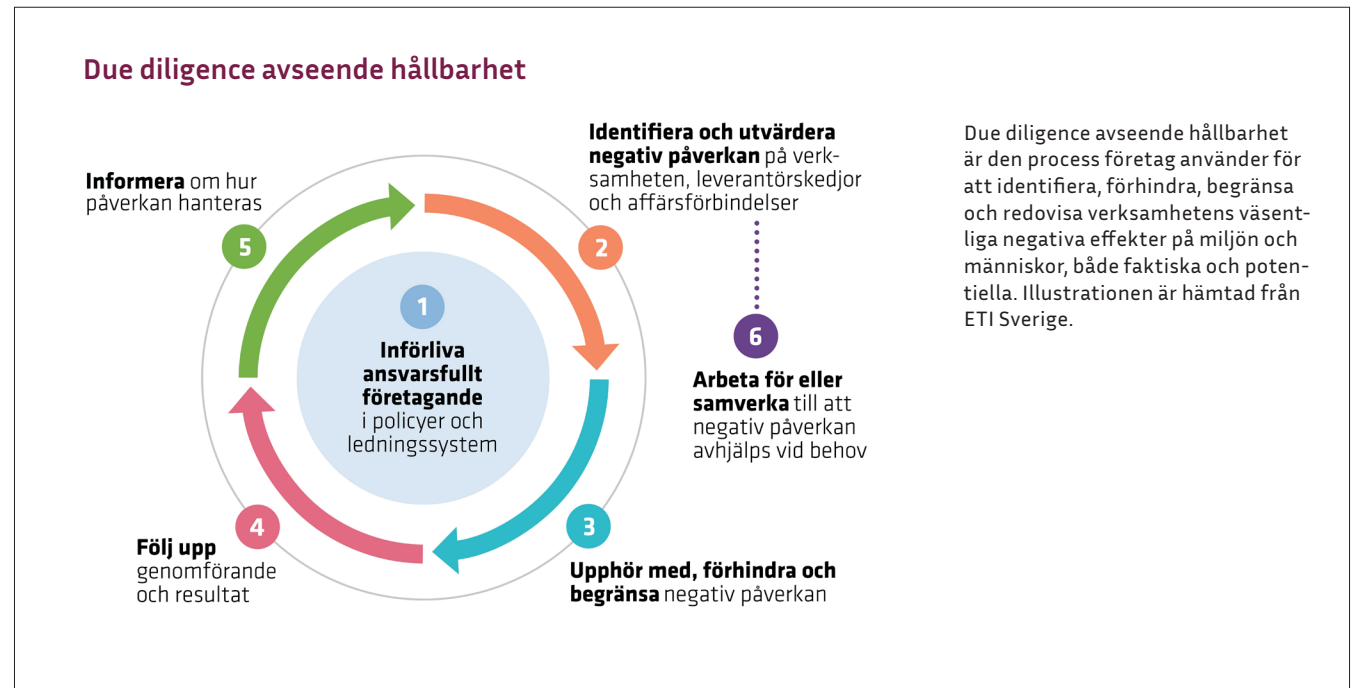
Due diligence avseende hållbarhet

1
Införliva ansvarsfullt företagande i policyer och ledningssystem

2
Identifiera och utvärdera negativ påverkan på verksamheten, leverantörskedjor och affärsförbindelser

3
Upphör med, förhindra och begränsa negativ påverkan

4
Följ upp genomförande och resultat

5
Informera om hur påverkan hanteras

6
Arbeta för eller samverka till att negativ påverkan avhjälps vid behov

Due diligence avseende hållbarhet är den process företag använder för att identifiera, förhindra, begränsa och redovisa verksamhetens väsentliga negativa effekter på miljön och människor, både faktiska och potentiella. Illustrationen är hämtad från ETI Sverige.